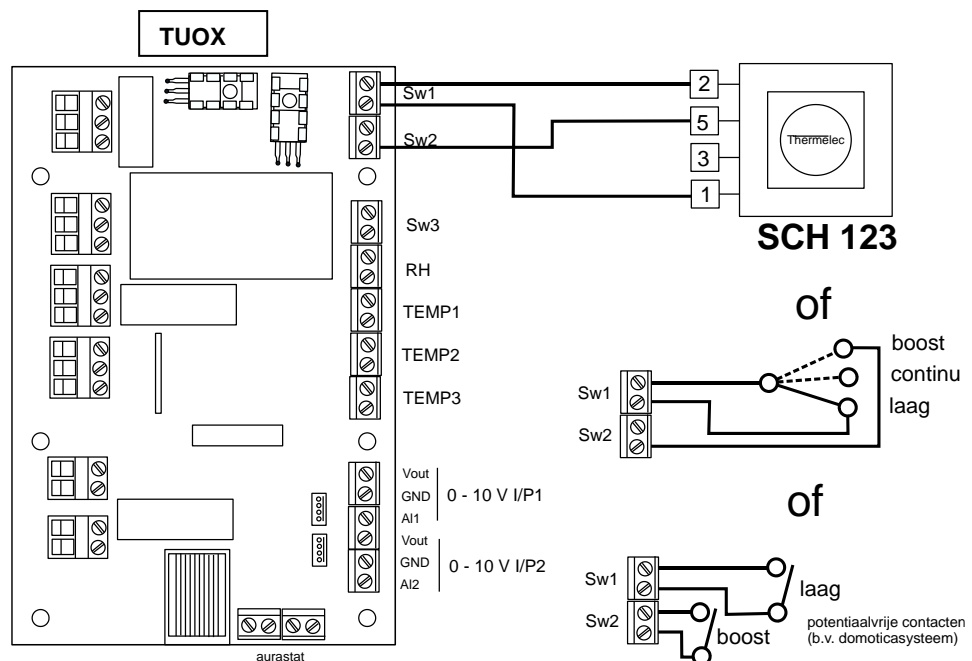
TUOX

Sw1

Sw2

Sw3

RH

TEMP1

TEMP2

TEMP3

Vout
GND
AI1

0 - 10 V I/P1

Vout
GND
AI2

0 - 10 V I/P2

aurastat

2
5
3
1

Thermelec

SCH 123

of

Sw1
Sw2

boost
continu
laag

of

Sw1
Sw2

laag
boost

potentiaalvrije contacten
(b.v. domoticasysteem)